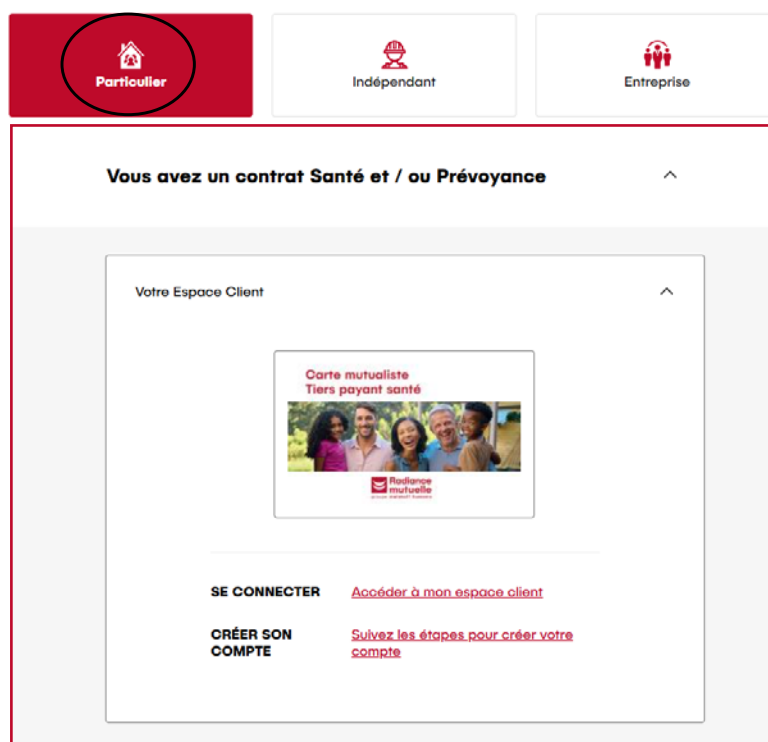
Particulier

Indépendant

Entreprise

Vous avez un contrat Santé et / ou Prévoyance

Votre Espace Client

Carte mutualiste
Tiers payant santé

Radiance mutuelle
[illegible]

SE CONNECTER
Accéder à mon espace client

CRÉER SON COMPTE
Suivez les étapes pour créer votre compte